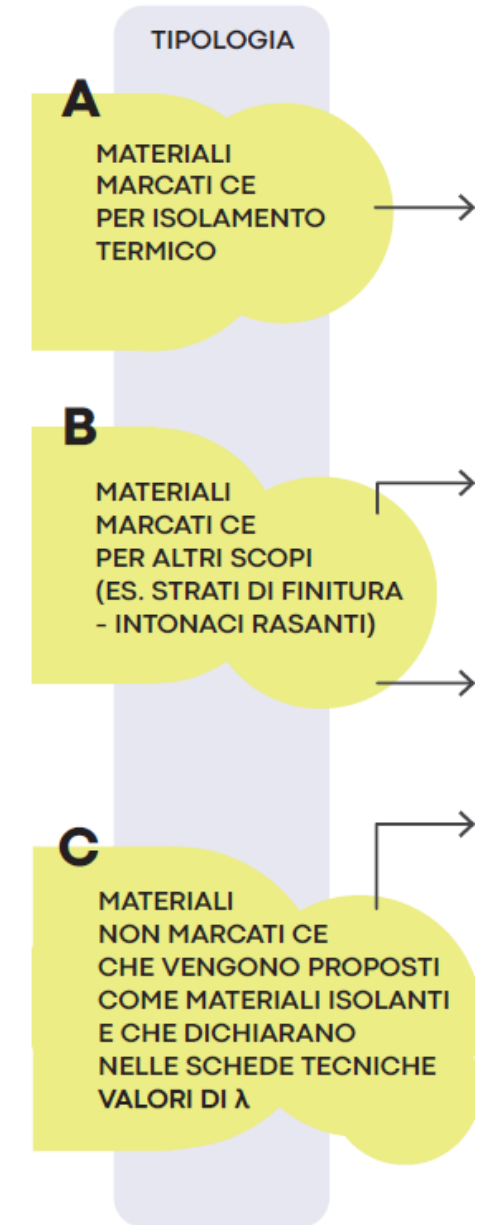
TIPOLOGIA

A

MATERIALI MARCATI CE PER ISOLAMENTO TERMICO

B

MATERIALI MARCATI CE PER ALTRI SCOPI (ES. STRATI DI FINITURA - INTONACI RASANTI)

C

MATERIALI NON MARCATI CE CHE VENGONO PROPOSTI COME MATERIALI ISOLANTI E CHE DICHIARANO NELLE SCHEDE TECNICHE VALORI DI $\lambda$